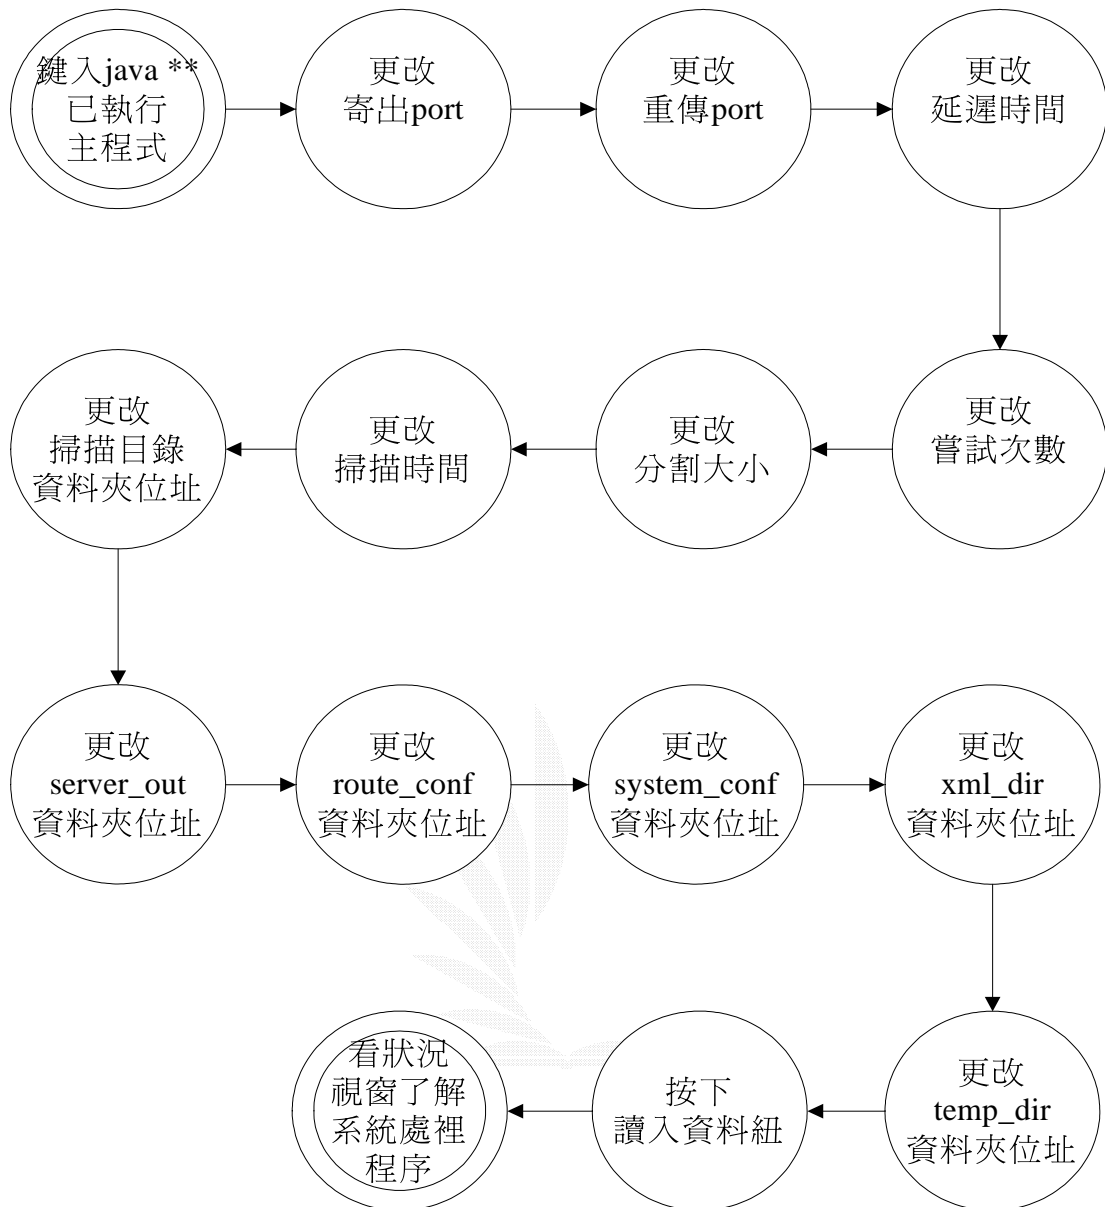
鍵入java **
已執行
主程式

更改
寄出port

更改
重傳port

更改
延遲時間

更改
嘗試次數

更改
分割大小

更改
掃描時間

更改
掃描目錄
資料夾位址

更改
server_out
資料夾位址

更改
route_conf
資料夾位址

更改
system_conf
資料夾位址

更改
xml_dir
資料夾位址

更改
temp_dir
資料夾位址

按下
讀入資料紐

看狀況
視窗了解
系統處裡
程序